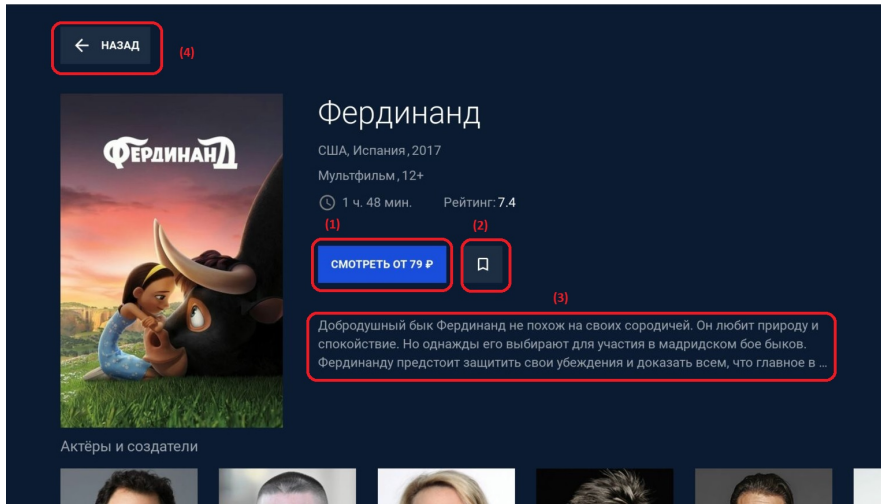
НАЗАД (4)

ФЕРДИНАНД

Фердинанд

США, Испания, 2017

Мультфильм, 12+

1 ч. 48 мин. Рейтинг: 7.4

(1) (2)

СМОТРЕТЬ ОТ 79 ₽

(3)

Добродушный бык Фердинанд не похож на своих сородичей. Он любит природу и спокойствие. Но однажды его выбирают для участия в мадридском бое быков. Фердинанду предстоит защитить свои убеждения и доказать всем, что главное в ...

Актёры и создатели